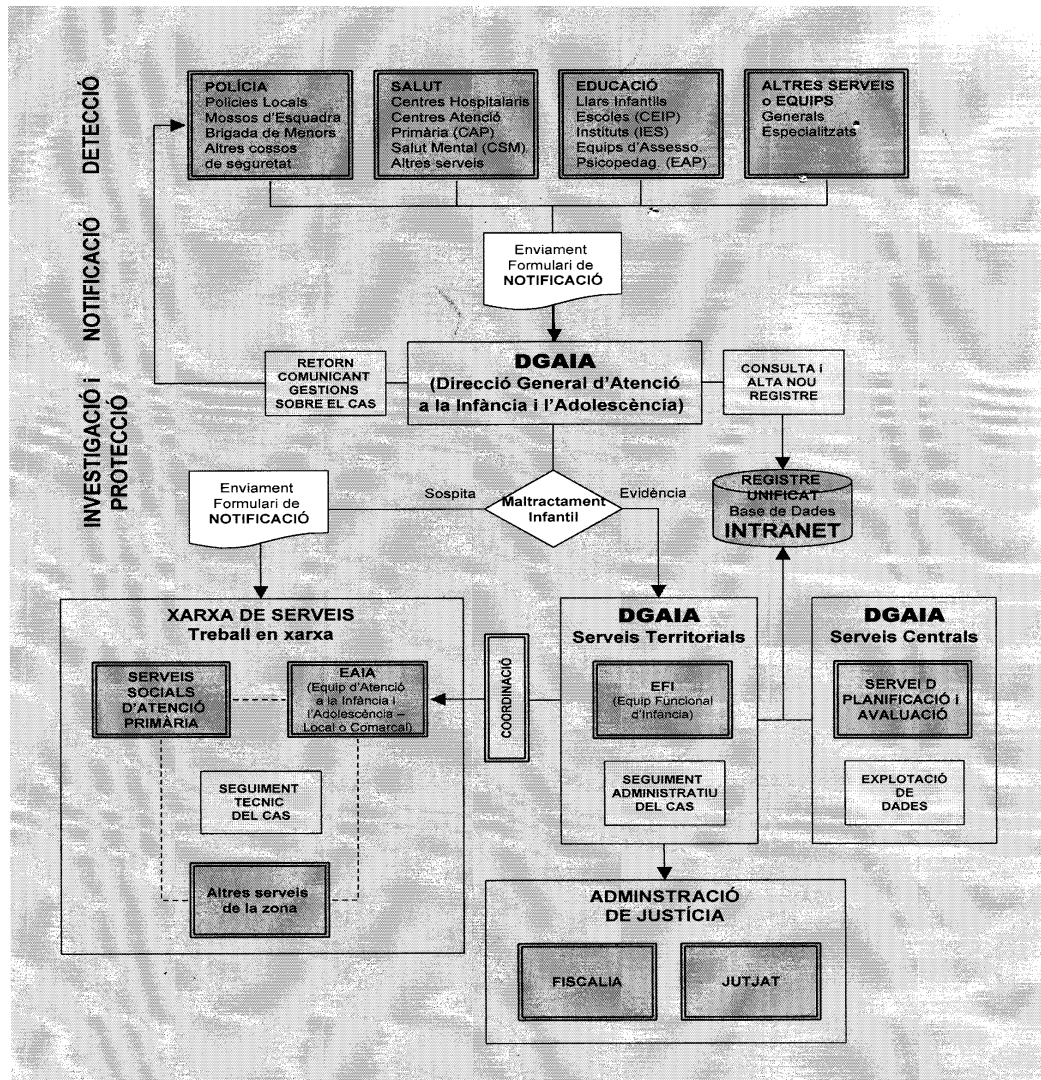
DETECCIÓ

POLÍCIA
Policies Locals
Mossos d'Esquadra
Brigada de Menors
Altres cossos de seguretat

SALUT
Centres Hospitalaris
Centres Atenció Primària (CAP)
Salut Mental (CSM)
Altres serveis

EDUCACIÓ
Llars infantils
Escoles (CEIP)
Instituts (IES)
Equips d'Assesso. Psicopedag. (EAP)

ALTRES SERVEIS o EQUIPS
Generals
Especialitzats

NOTIFICACIÓ

Enviament Formulari de NOTIFICACIÓ

INVESTIGACIÓ i PROTECCIÓ

RETORN COMUNICANT GESTIONS SOBRE EL CAS

DGAIA
(Direcció General d'Atenció a la Infància i l'Adolescència)

CONSULTA I ALTA NOU REGISTRE

REGISTRE UNIFICAT
Base de Dades
INTRANET

Enviament Formulari de NOTIFICACIÓ

Sospita
Maltractament Infantil
Evidència

XARXA DE SERVEIS
Treball en xarxa

SERVEIS SOCIALS D'ATENCIÓ PRIMÀRIA

EAIA
(Equip d'Atenció a la Infància i l'Adolescència – Local o Comarcal)

SEGUIMENT TECNIC DEL CAS

Altres serveis de la zona

COORDINACIÓ

DGAIA
Serveis Territorials

EFI
(Equip Funcional d'Infància)

SEGUIMENT ADMINISTRATIU DEL CAS

DGAIA
Serveis Centrals

SERVEI D PLANIFICACIÓ I AVALUACIÓ

EXPLOTACIÓ DE DADES

ADMINSTRACIÓ DE JUSTÍCIA

FISCALIA

JUTJAT